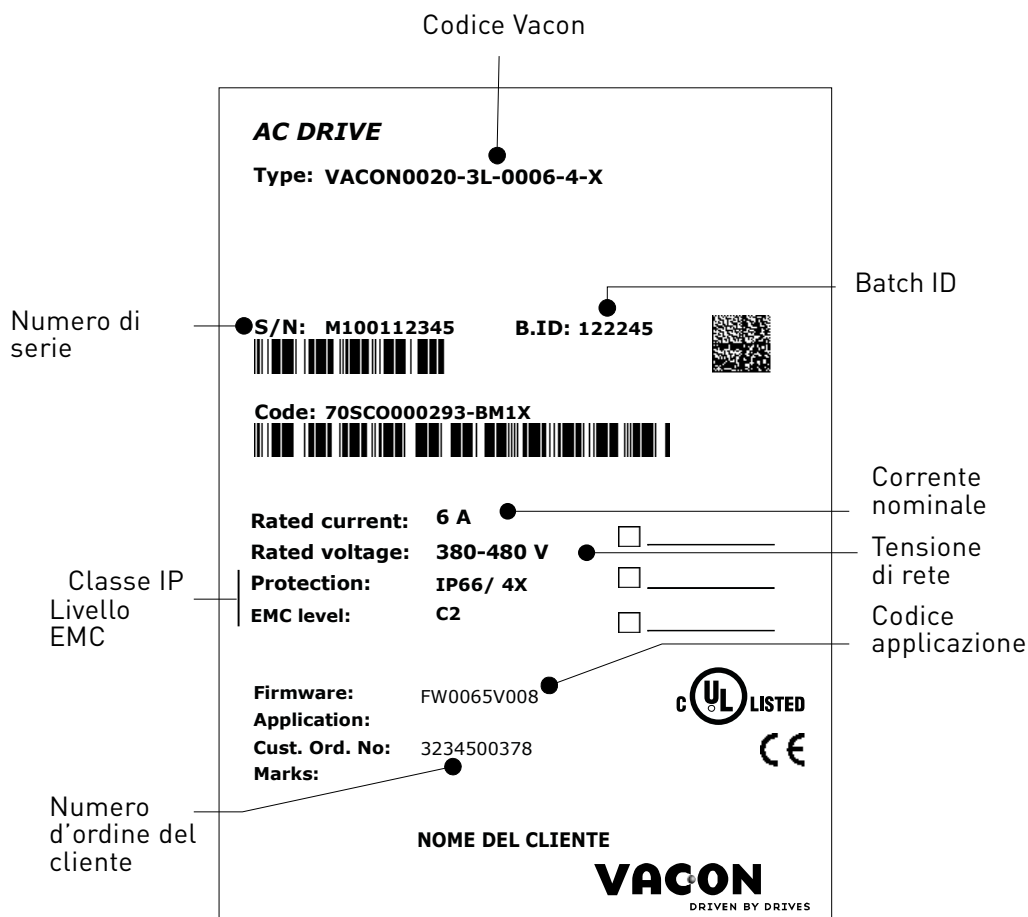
Codice Vacon

AC DRIVE
Type: VACON0020-3L-0006-4-X

Batch ID

Numero di serie

S/N: M100112345 B.ID: 122245

Code: 70SCO000293-BM1X

Corrente nominale

Rated current: 6 A
Rated voltage: 380-480 V
Protection: IP66/ 4X
EMC level: C2

Tensione di rete

Classe IP
Livello EMC

Codice applicazione

Firmware: FW0065V008
Application:
Cust. Ord. No: 3234500378
Marks:

c UL LISTED

CE

Numero d'ordine del cliente

NOME DEL CLIENTE

VACON
DRIVEN BY DRIVES